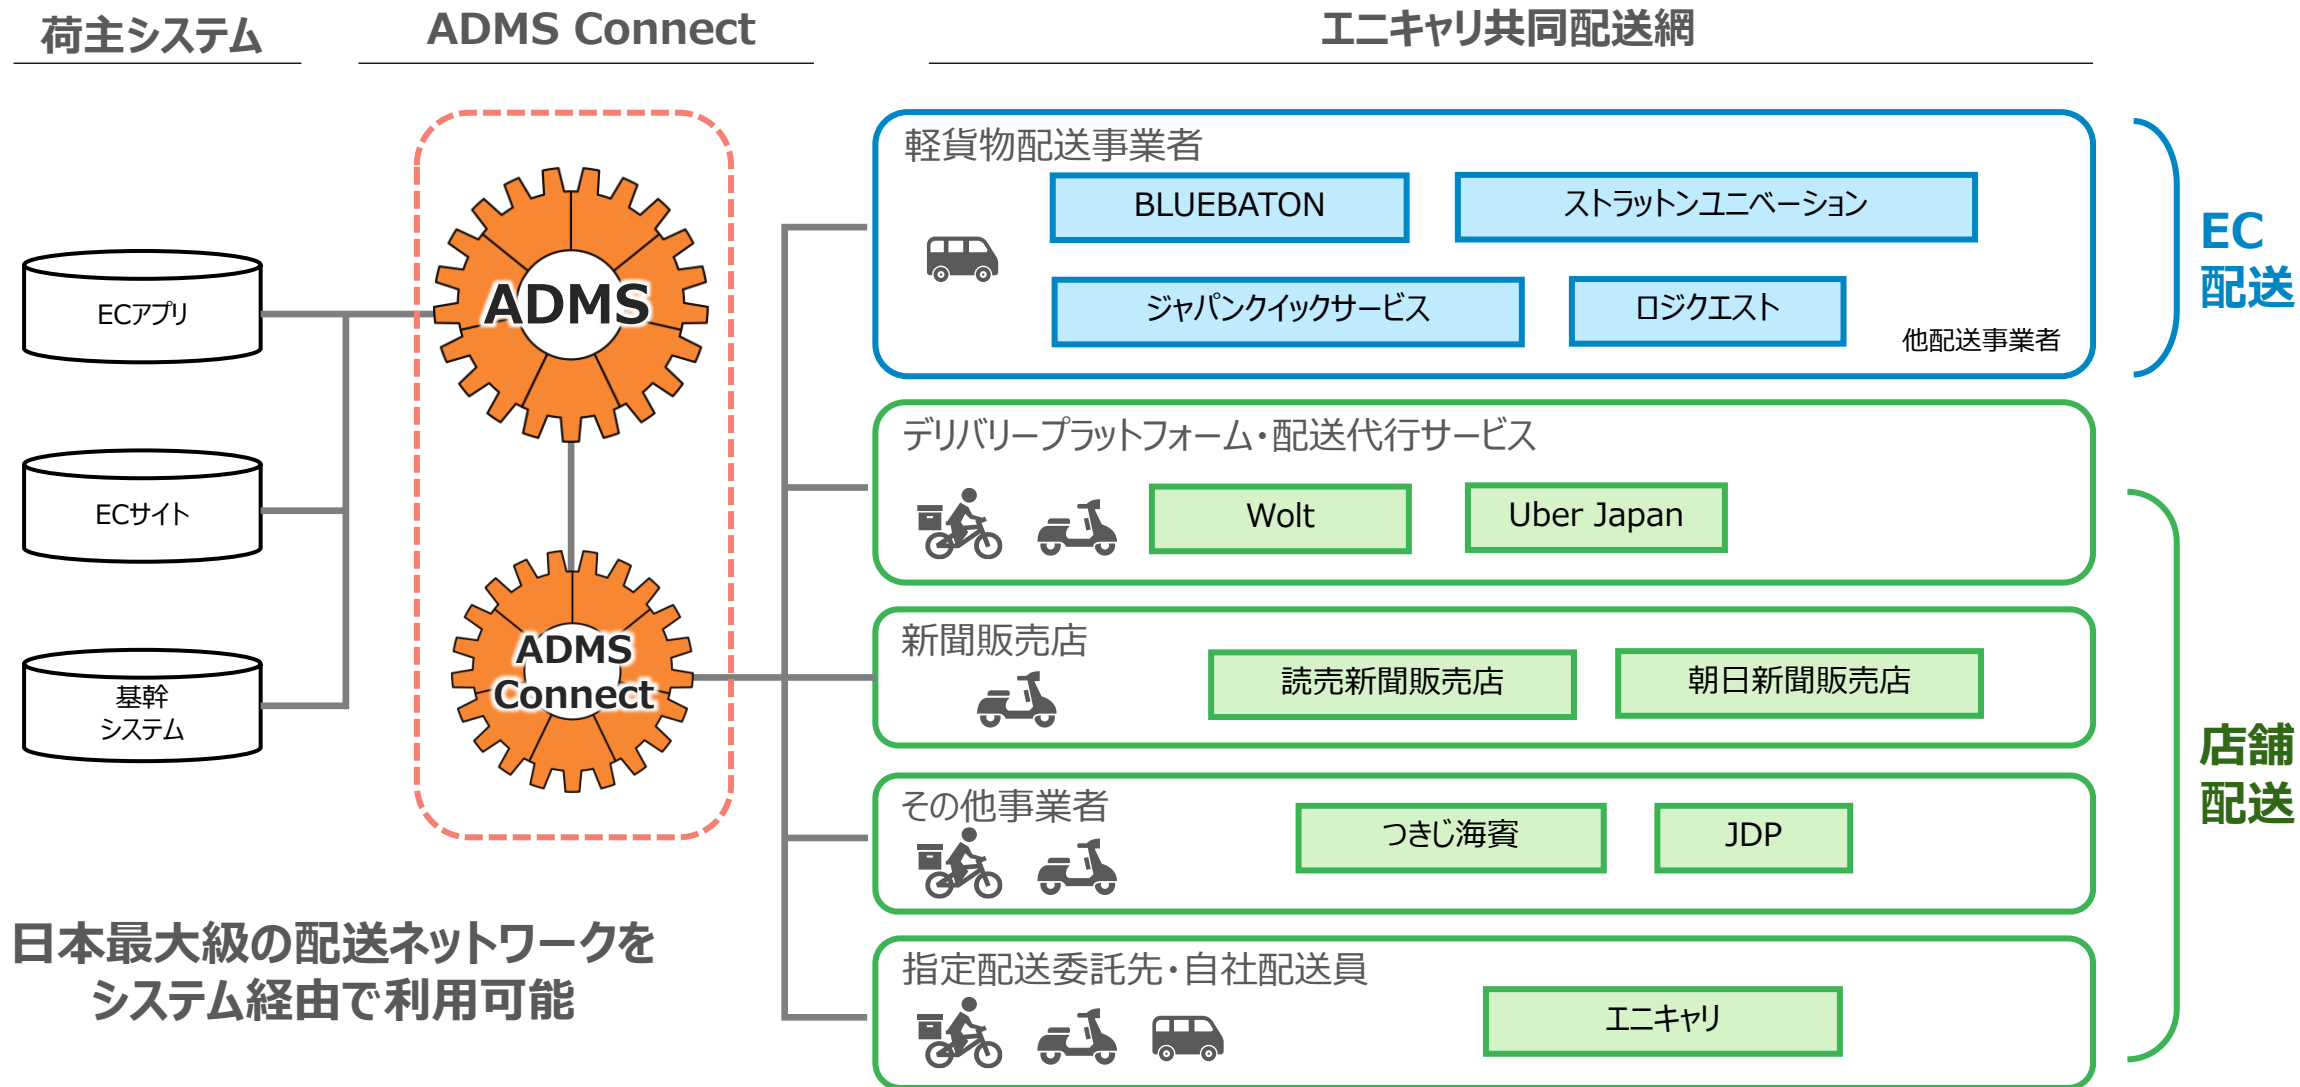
荷主システム

ADMS Connect

エニキャリ共同配送網

ECアプリ

ECサイト

基幹
システム

ADMS

ADMS
Connect

日本最大級の配送ネットワークを
システム経由で利用可能

軽貨物配送事業者

BLUEBATON

ストラットンユニベーション

ジャパンクイックサービス

ロジクエスト

他配送事業者

EC
配送

デリバリープラットフォーム・配送代行サービス

Wolt

Uber Japan

新聞販売店

読売新聞販売店

朝日新聞販売店

その他事業者

つきじ海賓

JDP

指定配送委託先・自社配送員

エニキャリ

店舗
配送